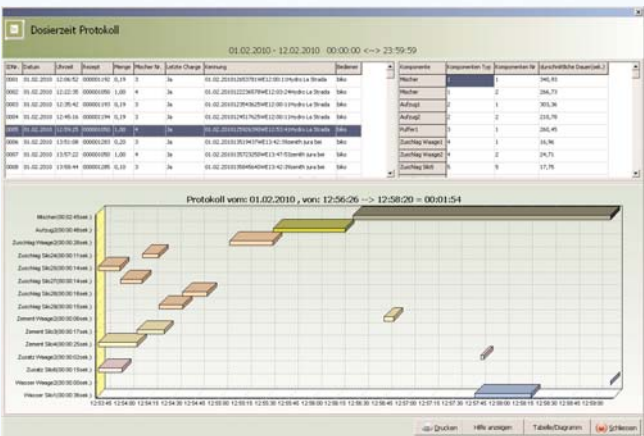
Dosierzeit Protokoll

01.02.2010 - 12.02.2010 00:00:00 <--> 23:59:59

| IDNr. | Datum | Uhrzeit | Rezept | Menge | Mischer Nr. | Letzte Charge | Kennung | Bediener |
|---|---|---|---|---|---|---|---|---|
| 0001 | 01.02.2010 | 12:06:52 | 000001192 | 0,19 | 3 | Ja | 01.02.2010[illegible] Hydro La Strada | biko |
| 0002 | 01.02.2010 | 12:22:35 | 000001050 | 1,00 | 4 | Ja | 01.02.2010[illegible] Hydro La Strada | biko |
| 0003 | 01.02.2010 | 12:35:42 | 000001193 | 0,19 | 3 | Ja | 01.02.2010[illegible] Hydro La Strada | biko |
| 0004 | 01.02.2010 | 12:45:16 | 000001194 | 0,19 | 3 | Ja | 01.02.2010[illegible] Hydro La Strada | biko |
| 0005 | 01.02.2010 | 12:56:25 | 000001050 | 1,00 | 4 | Ja | 01.02.2010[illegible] Hydro La Strada | biko |
| 0006 | 01.02.2010 | 13:51:08 | 000001283 | 0,20 | 3 | Ja | 01.02.2010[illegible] jura bei | biko |
| 0007 | 01.02.2010 | 13:57:22 | 000001050 | 1,00 | 4 | Ja | 01.02.2010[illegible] jura bei | biko |
| 0008 | 01.02.2010 | 13:58:44 | 000001285 | 0,10 | 3 | Ja | 01.02.2010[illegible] jura bei | biko |

| Komponente | Komponenten Typ | Komponenten Nr | durchschnittliche Dauer(sek.) |
|---|---|---|---|
| Mischer | 1 | 1 | 340,93 |
| Mischer | 1 | 2 | 266,73 |
| Aufzug1 | 2 | 1 | 303,36 |
| Aufzug2 | 2 | 1 | 210,78 |
| Puffer1 | 3 | 1 | 260,45 |
| Zuschlag Waage1 | 4 | 1 | 16,96 |
| Zuschlag Waage2 | 4 | 2 | 24,71 |
| Zuschlag Silo5 | 5 | 5 | 17,76 |

Protokoll vom: 01.02.2010 , von: 12:56:26 --> 12:58:20 = 00:01:54

Mischer(00:02:45sek.)
Aufzug(00:00:46sek.)
Zuschlag Waage2(00:00:26sek.)
Zuschlag Silo24(00:00:11sek.)
Zuschlag Silo26(00:00:14sek.)
Zuschlag Silo27(00:00:14sek.)
Zuschlag Silo28(00:00:18sek.)
Zuschlag Silo28(00:00:15sek.)
Zement Waage2(00:00:06sek.)
Zement Silo3(00:00:17sek.)
Zement Silo4(00:00:25sek.)
Zusatz Waage2(00:00:02sek.)
Zusatz Silo5(00:00:15sek.)
Wasser Waage2(00:00:00sek.)
Wasser Silo1(00:00:36sek.)

12:53:45 12:54:00 12:54:15 12:54:30 12:54:45 12:55:00 12:55:15 12:55:30 12:55:45 12:56:00 12:56:15 12:56:30 12:56:45 12:57:00 12:57:15 12:57:30 12:57:45 12:58:00 12:58:15 12:58:30 12:58:45 12:59:00

Drucken | Hilfe anzeigen | Tabelle/Diagramm | Schliessen